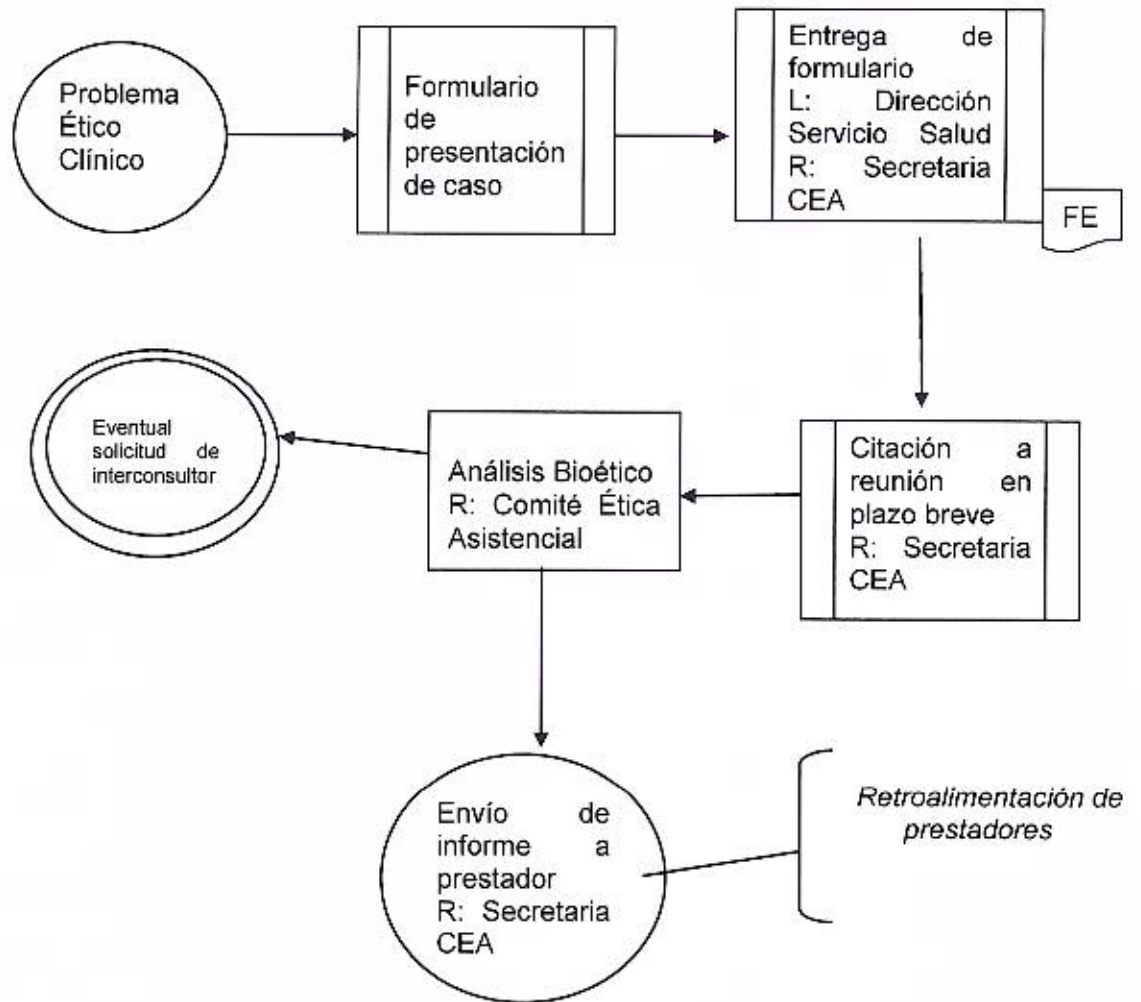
Problema Ético Clínico

Formulario de presentación de caso

Entrega de formulario
L: Dirección Servicio Salud
R: Secretaria CEA

FE

Citación a reunión en plazo breve
R: Secretaria CEA

Análisis Bioético
R: Comité Ética Asistencial

Eventual solicitud de interconsultor

Envío de informe a prestador
R: Secretaria CEA

Retroalimentación de prestadores